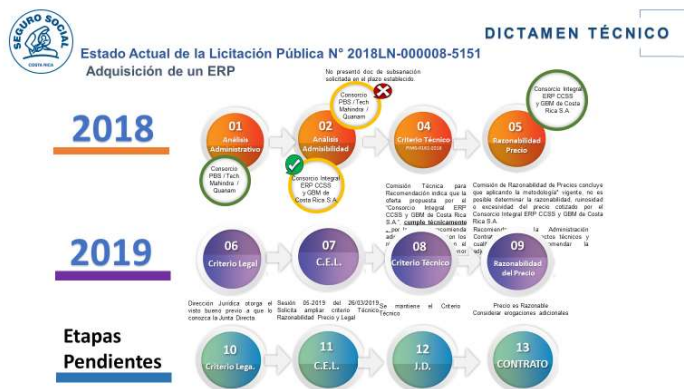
SEGURO SOCIAL
COSTA RICA

DICTAMEN TÉCNICO

Estado Actual de la Licitación Pública N° 2018LN-000008-5151
Adquisición de un ERP

2018

No presento doc de subsanación solicitada en el plazo establecido

Consorcio PBS / Tech Mahindra / Quanam

Consorcio Integral ERP CCSS y GBM de Costa Rica S.A

01
Análisis Administrativo

02
Análisis Admisibilidad

04
Criterio Técnico

05
Razonabilidad Precio

Consorcio PBS / Tech Mahindra / Quanam

Consorcio Integral ERP CCSS y GBM de Costa Rica S.A

Comisión Técnica para Recomendación indica que la oferta propuesta por el "Consorcio Integral ERP CCSS y GBM de Costa Rica S.A." cumple técnicamente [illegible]

Comisión de Razonabilidad de Precios concluye que aplicando la metodología vigente, no es posible determinar la razonabilidad, ruinosidad o excesividad del precio cotizado por el Consorcio Integral ERP CCSS y GBM de Costa Rica S.A
Recomienda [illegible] Administración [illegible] técnicos y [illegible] recomendar la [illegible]

2019

06
Criterio Legal

07
C.E.L.

08
Criterio Técnico

09
Razonabilidad del Precio

Dirección Jurídica otorga el visto bueno previo a que lo conozca la Junta Directa

Sesión 05-2019 del 26/03/2019 Solicita ampliar criterio Técnico, Razonabilidad Precio y Legal

Se mantiene el Criterio Técnico

Precio no Razonable
Considerar erogaciones adicionales

Etapas Pendientes

10
Criterio Legal

11
C.E.L.

12
J.D.

13
CONTRATO